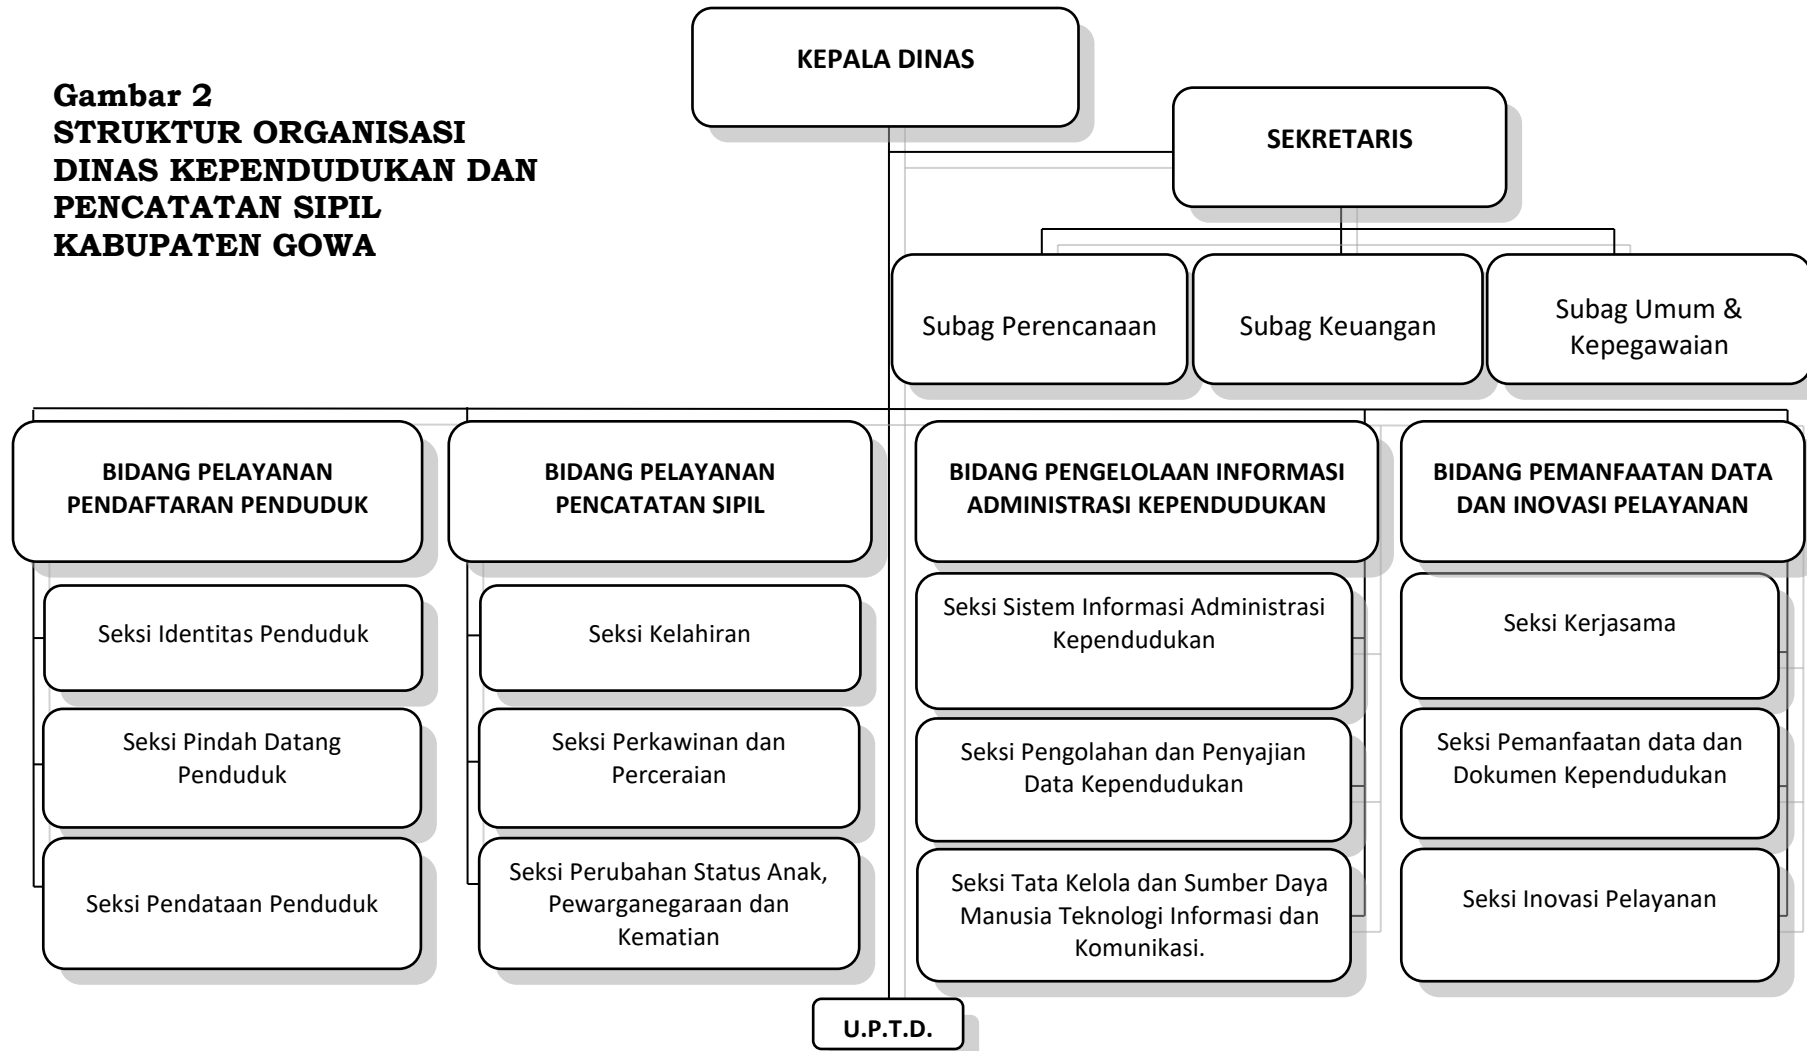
Gambar 2
STRUKTUR ORGANISASI DINAS KEPENDUDUKAN DAN PENCATATAN SIPIL KABUPATEN GOWA

KEPALA DINAS

SEKRETARIS

Subag Perencanaan

Subag Keuangan

Subag Umum & Kepegawaian

BIDANG PELAYANAN PENDAFTARAN PENDUDUK

Seksi Identitas Penduduk

Seksi Pindah Datang Penduduk

Seksi Pendataan Penduduk

BIDANG PELAYANAN PENCATATAN SIPIL

Seksi Kelahiran

Seksi Perkawinan dan Perceraian

Seksi Perubahan Status Anak, Pewarganegaraan dan Kematian

BIDANG PENGELOLAAN INFORMASI ADMINISTRASI KEPENDUDUKAN

Seksi Sistem Informasi Administrasi Kependudukan

Seksi Pengolahan dan Penyajian Data Kependudukan

Seksi Tata Kelola dan Sumber Daya Manusia Teknologi Informasi dan Komunikasi.

BIDANG PEMANFAATAN DATA DAN INOVASI PELAYANAN

Seksi Kerjasama

Seksi Pemanfaatan data dan Dokumen Kependudukan

Seksi Inovasi Pelayanan

U.P.T.D.